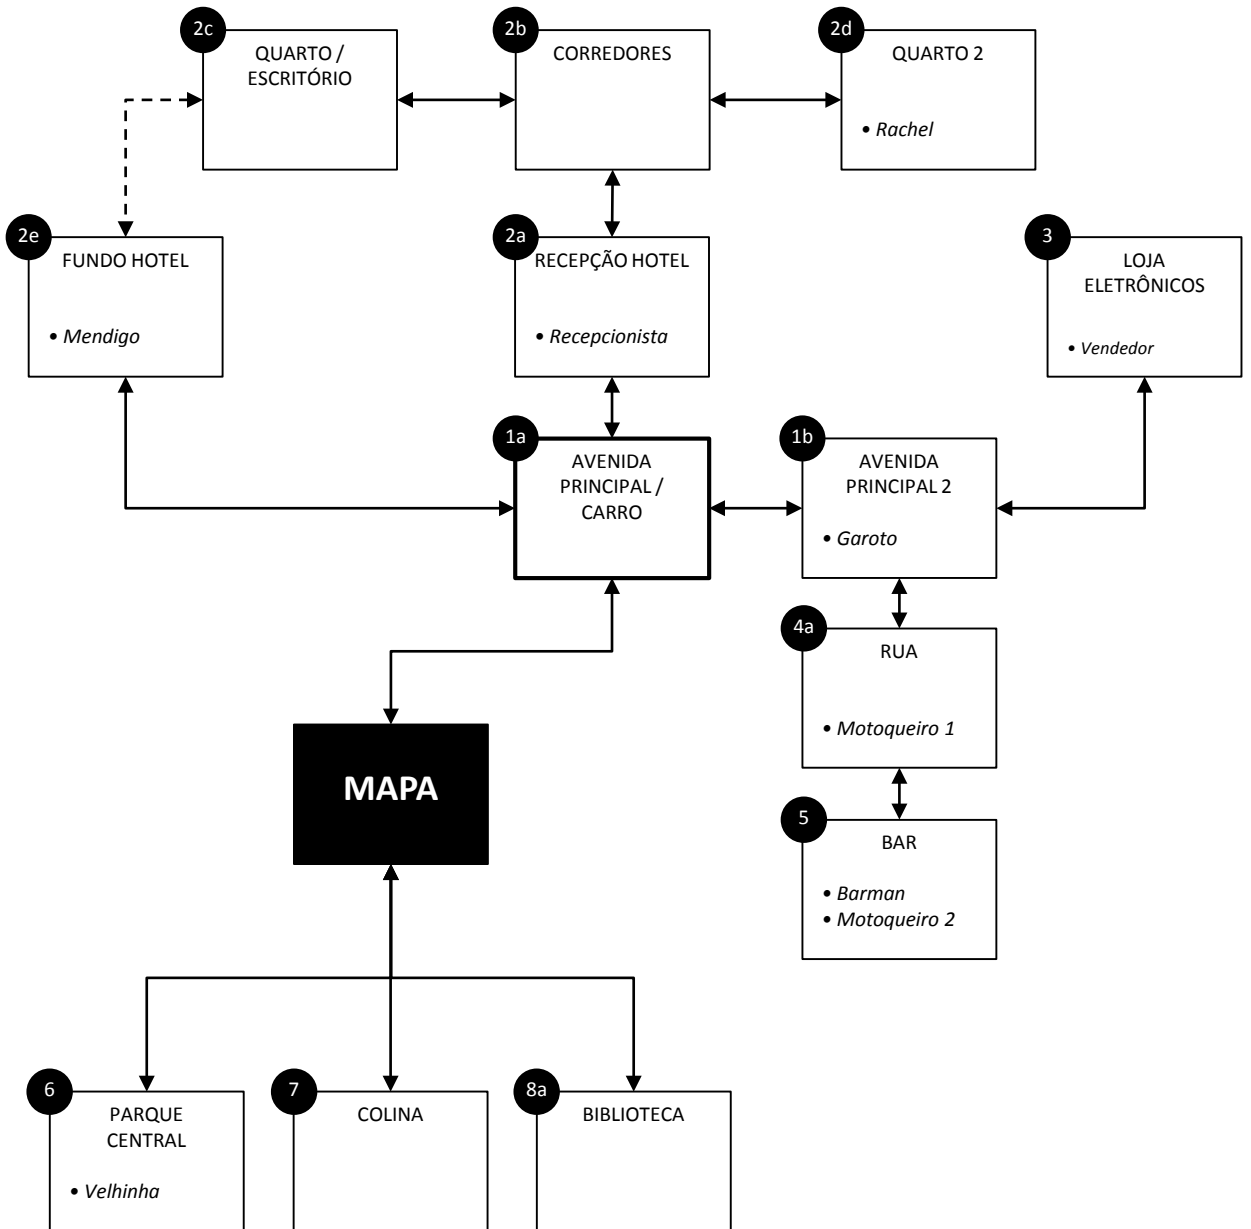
2c
QUARTO / ESCRITÓRIO

2b
CORREDORES

2d
QUARTO 2
• *Rachel*

2e
FUNDO HOTEL
• *Mendigo*

2a
RECEPÇÃO HOTEL
• *Recepcionista*

3
LOJA ELETRÔNICOS
• *Vendedor*

1a
AVENIDA PRINCIPAL / CARRO

1b
AVENIDA PRINCIPAL 2
• *Garoto*

4a
RUA
• *Motoqueiro 1*

MAPA

5
BAR
• *Barman*
• *Motoqueiro 2*

6
PARQUE CENTRAL
• *Velhinha*

7
COLINA

8a
BIBLIOTECA